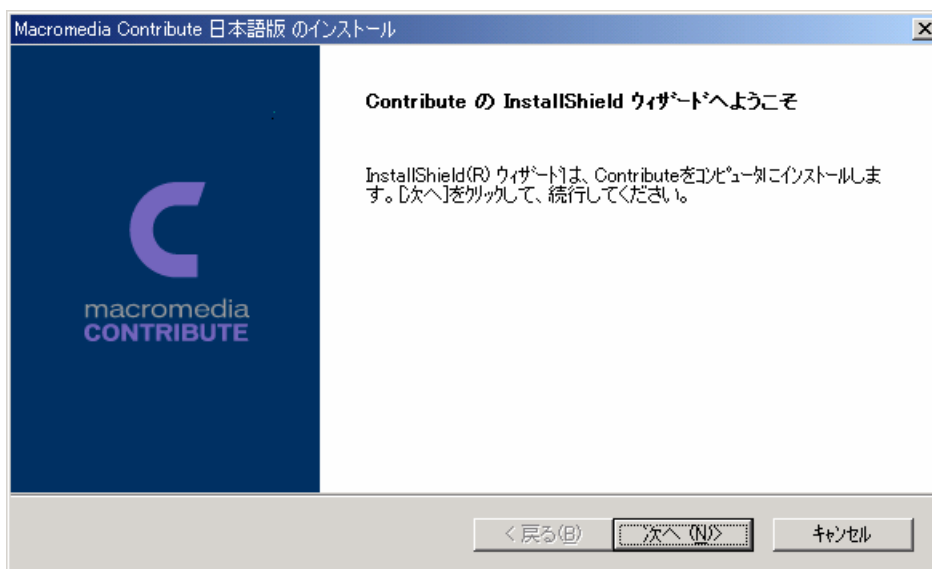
Macromedia Contribute 日本語版 のインストール

×

macromedia
CONTRIBUTE

Contribute の InstallShield ウィザードへようこそ

InstallShield(R) ウィザードは、Contributeをコンピュータにインストールします。[次へ]をクリックして、続行してください。

< 戻る(B)

次へ (N)>

キャンセル